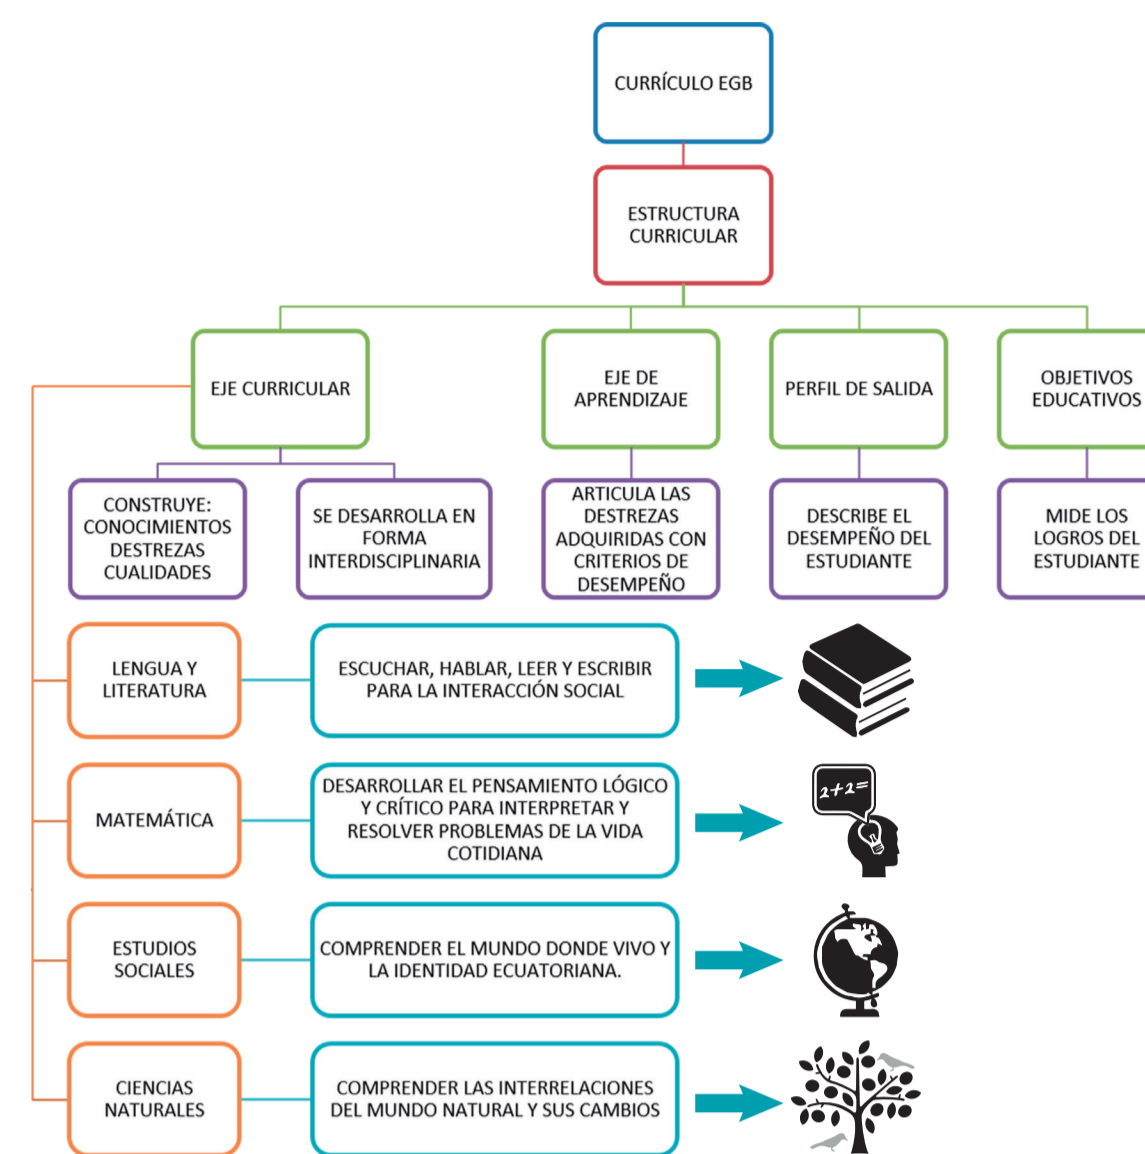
CURRÍCULO EGB

ESTRUCTURA CURRICULAR

EJE CURRICULAR

EJE DE APRENDIZAJE

PERFIL DE SALIDA

OBJETIVOS EDUCATIVOS

CONSTRUYE: CONOCIMIENTOS DESTREZAS CUALIDADES

SE DESARROLLA EN FORMA INTERDISCIPLINARIA

ARTICULA LAS DESTREZAS ADQUIRIDAS CON CRITERIOS DE DESEMPEÑO

DESCRIBE EL DESEMPEÑO DEL ESTUDIANTE

MIDE LOS LOGROS DEL ESTUDIANTE

LENGUA Y LITERATURA

ESCUCHAR, HABLAR, LEER Y ESCRIBIR PARA LA INTERACCIÓN SOCIAL

MATEMÁTICA

DESARROLLAR EL PENSAMIENTO LÓGICO Y CRÍTICO PARA INTERPRETAR Y RESOLVER PROBLEMAS DE LA VIDA COTIDIANA

$2+2=$

ESTUDIOS SOCIALES

COMPRENDER EL MUNDO DONDE VIVO Y LA IDENTIDAD ECUATORIANA.

CIENCIAS NATURALES

COMPRENDER LAS INTERRELACIONES DEL MUNDO NATURAL Y SUS CAMBIOS